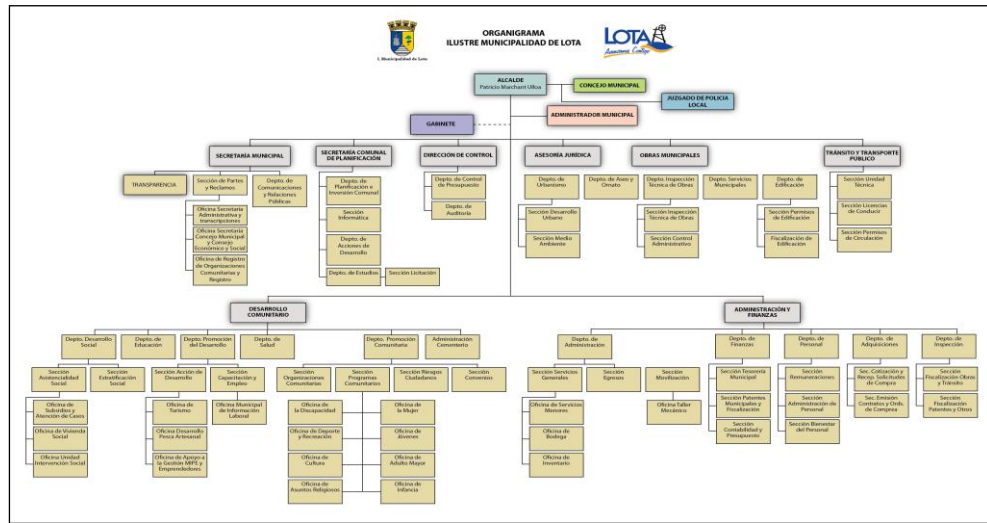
ORGANIGRAMA
ILUSTRE MUNICIPALIDAD DE LOTA

I. Municipalidad de Lota

LOTA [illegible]

ALCALDE
Patricio Marchant Ulloa

CONCEJO MUNICIPAL

JUZGADO DE POLICIA LOCAL

ADMINISTRADOR MUNICIPAL

GABINETE

SECRETARÍA MUNICIPAL

TRANSPARENCIA

Sección de Partes y Reclamos

Depto. de Comunicaciones y Relaciones Públicas

Oficina Secretaría Administrativa y transcripciones

Oficina Secretaría Concejo Municipal y Consejo Económico y Social

Oficina de Registro de Organizaciones Comunitarias y Registro

SECRETARÍA COMUNAL DE PLANIFICACIÓN

Depto. de Planificación e Inversión Comunal

Sección Informática

Depto. de Accesos de Desarrollo

Depto. de Estudios

Sección Licitación

DIRECCIÓN DE CONTROL

Depto. de Control de Presupuesto

Depto. de Auditoría

ASESORÍA JURÍDICA

OBRAS MUNICIPALES

Depto. de Urbanismo

Depto. de Aseo y Ornato

Depto. Inspección Técnica de Obras

Depto. Servicios Municipales

Depto. de Edificación

Sección Desarrollo Urbano

Sección Medio Ambiente

Sección Inspección Técnica de Obras

Sección Control Administrativo

Sección Permisos de Edificación

Fiscalización de Edificación

TRÁNSITO Y TRANSPORTE PÚBLICO

Sección Unidad Técnica

Sección Licencias de Conducir

Sección Permisos de Circulación

DESARROLLO COMUNITARIO

Depto. Desarrollo Social

Depto. de Educación

Depto. Promoción del Desarrollo

Depto. de Salud

Depto. Promoción Comunitaria

Administración Cementerio

Sección Asistencialidad Social

Sección Estratificación Social

Sección Acción de Desarrollo

Sección Capacitación y Empleo

Sección Organizaciones Comunitarias

Sección Programas Comunitarios

Sección Riesgos Ciudadanos

Sección Convenios

Oficina de Subsidios y Atención de Casos

Oficina de Vivienda Social

Oficina Unidad Intervención Social

Oficina de Turismo

Oficina Desarrollo Pesca Artesanal

Oficina de Apoyo a la Gestión MIPE y Emprendedores

Oficina Municipal de Información Laboral

Oficina de la Discapacidad

Oficina de la Mujer

Oficina de Deporte y Recreación

Oficina de Jóvenes

Oficina de Cultura

Oficina de Adulto Mayor

Oficina de Asuntos Religiosos

Oficina de Infancia

ADMINISTRACIÓN Y FINANZAS

Depto. de Administración

Sección Servicios Generales

Sección Egresos

Sección Movilización

Oficina de Servicios Menores

Oficina de Bodega

Oficina de Inventario

Oficina Taller Mecánico

Depto. de Finanzas

Sección Tesorería Municipal

Sección Patentes Municipales y Fiscalización

Sección Contabilidad y Presupuesto

Depto. de Personal

Sección Remuneraciones

Sección Administración de Personal

Sección Bienestar del Personal

Depto. de Adquisiciones

Sec. Cotización y Recep. Solicitudes de Compra

Sec. Emisión Contratos y Ords. de Compra

Depto. de Inspección

Sección Fiscalización Obras y Tránsito

Sección Fiscalización Patentes y Otros